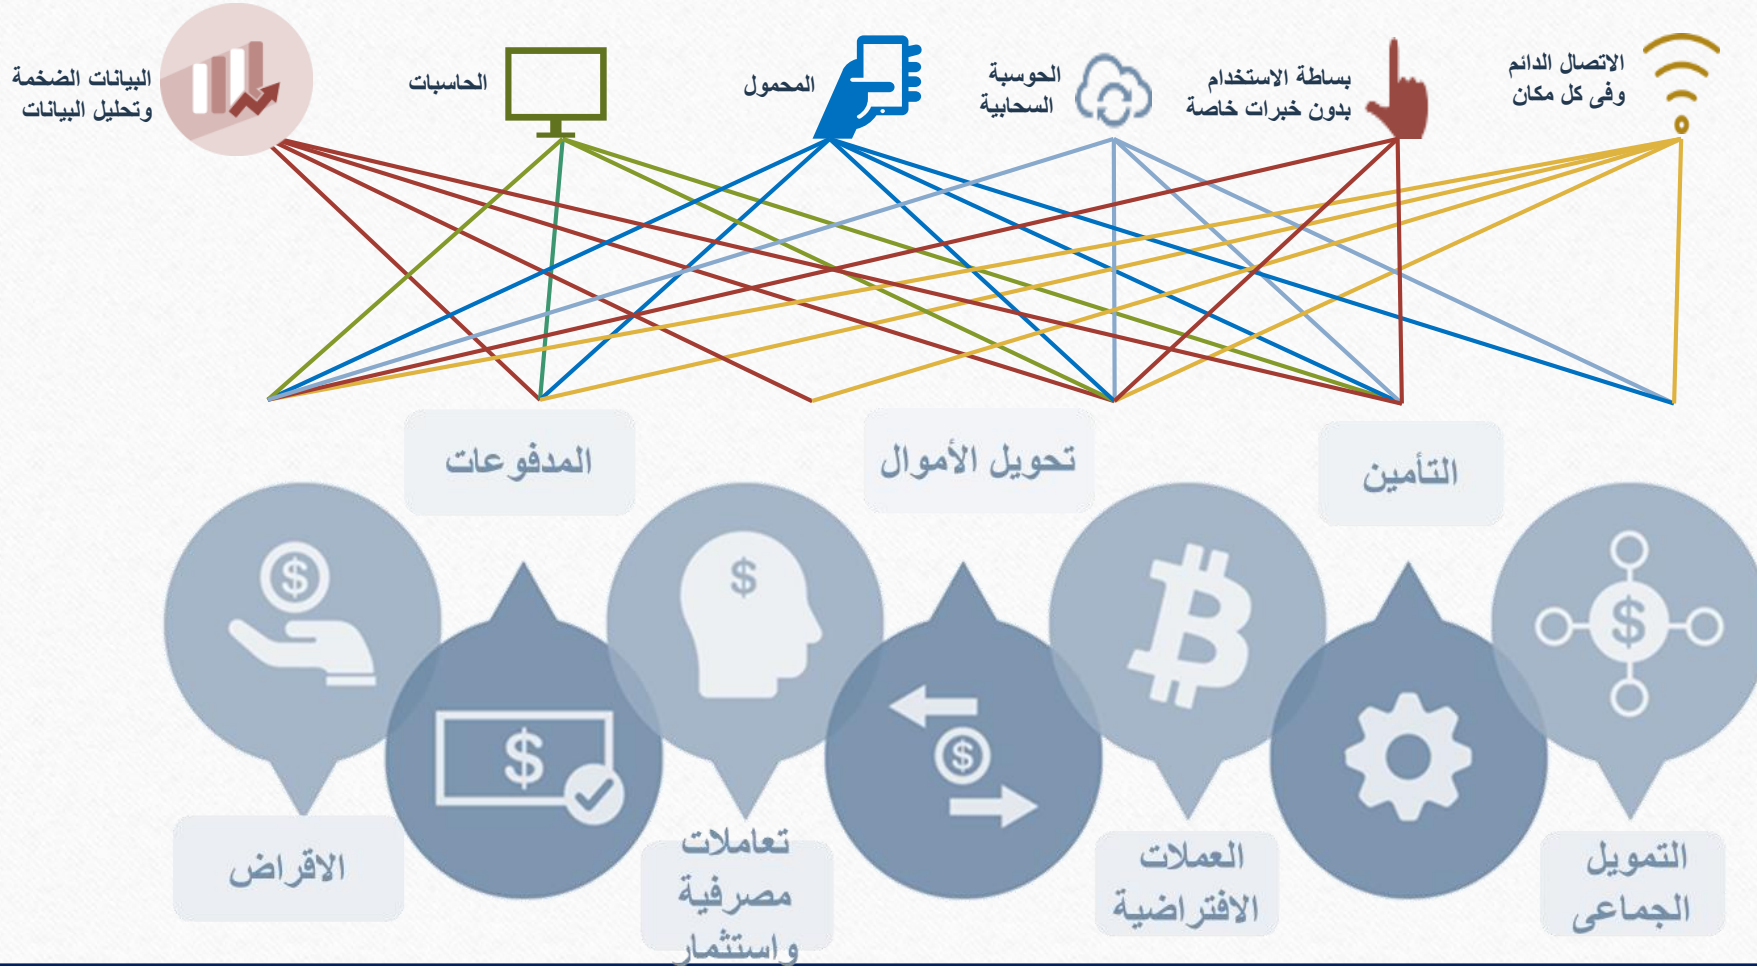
البيانات الضخمة وتحليل البيانات

الحاسبات

المحمول

الحوسبة السحابية

بساطة الاستخدام بدون خبرات خاصة

الاتصال الدائم وفى كل مكان

المدفوعات

تحويل الأموال

التأمين

$

$

$

$

$

الاقراض

تعاملات مصرفية واستثمار

العملات الافتراضية

التمويل الجماعى